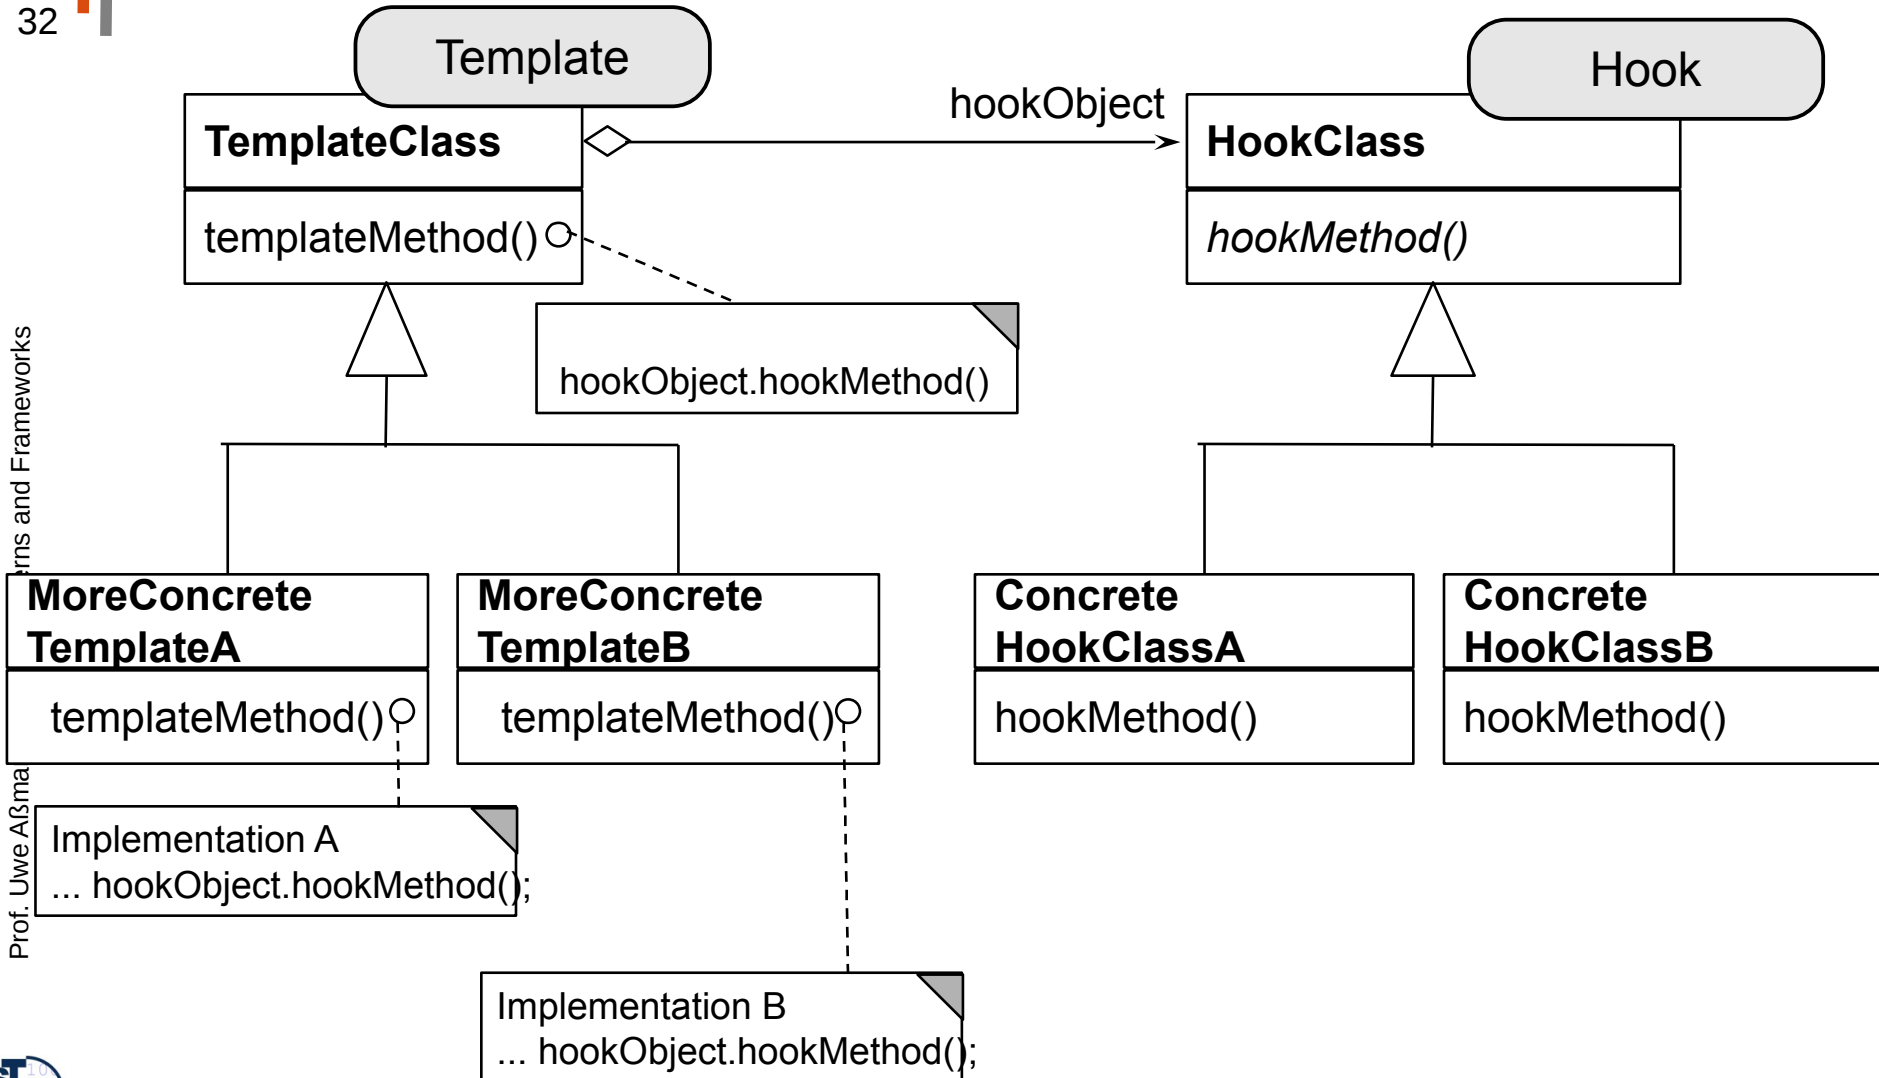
32

Template

TemplateClass

templateMethod()

hookObject

Hook

HookClass

hookMethod()

hookObject.hookMethod()

MoreConcrete TemplateA

templateMethod()

MoreConcrete TemplateB

templateMethod()

Concrete HookClassA

hookMethod()

Concrete HookClassB

hookMethod()

Implementation A
... hookObject.hookMethod();

Implementation B
... hookObject.hookMethod();

Prof. Uwe Aßma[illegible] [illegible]rns and Frameworks